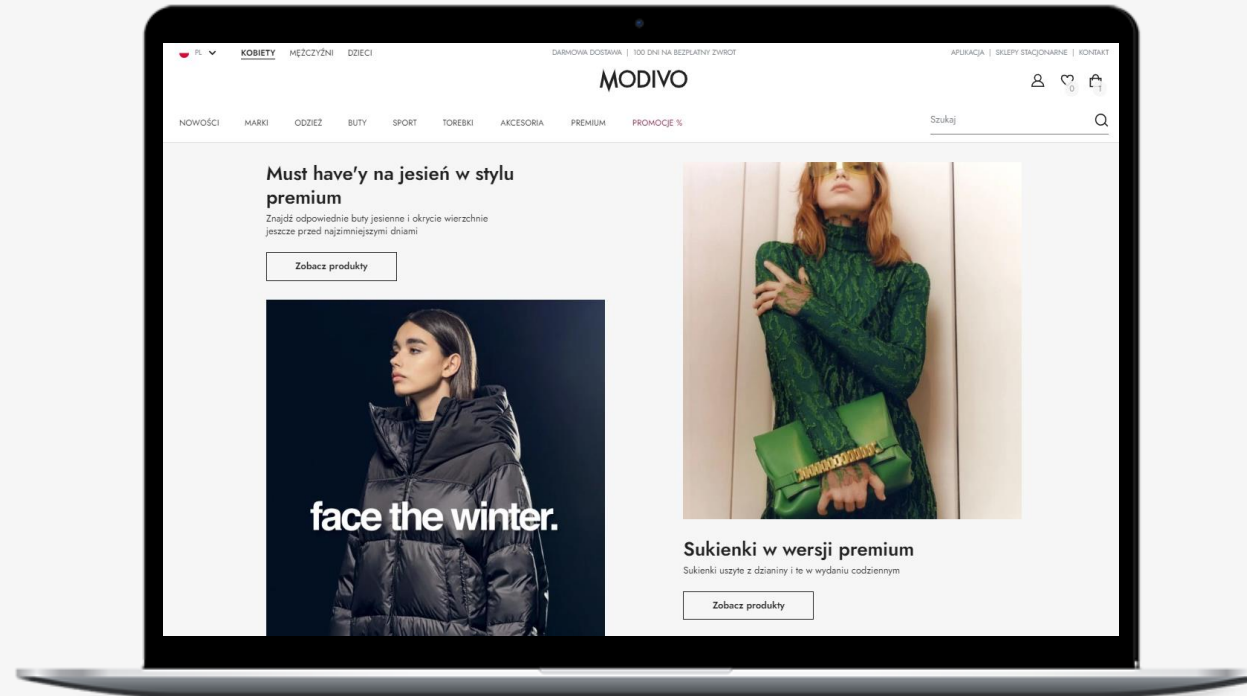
PL KOBIETY MĘŻCZYŹNI DZIECI

DARMOWA DOSTAWA | 100 DNI NA BEZPŁATNY ZWROT

APLIKACJA | SKLEPY STACJONARNE | KONTAKT

MODIVO

0 1

NOWOŚCI MARKI ODZIEŻ BUTY SPORT TOREBKI AKCESORIA PREMIUM PROMOCJE %

Szukaj

Must have'y na jesień w stylu premium

Znajdź odpowiednie buty jesienne i okrycie wierzchnie jeszcze przed najzimniejszymi dniami

Zobacz produkty

face the winter.

Sukienki w wersji premium

Sukienki uszyte z dzianiny i te w wydaniu codziennym

Zobacz produkty